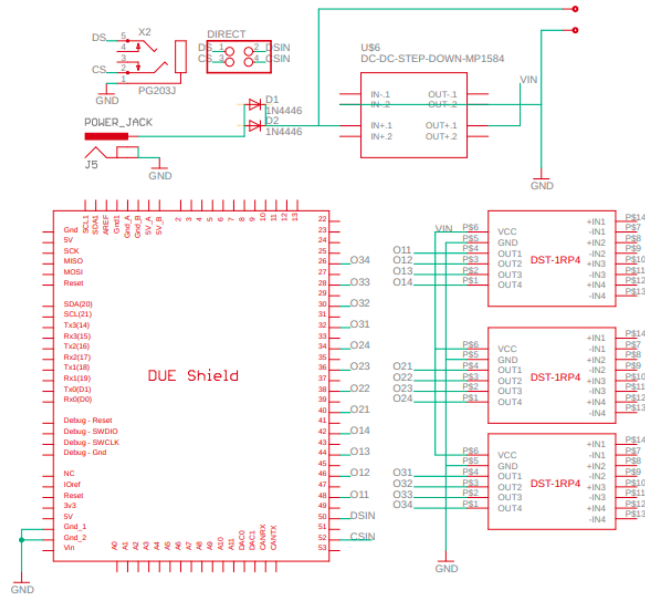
DS
CS
GND
X2
5
4
3
2
1
PG203J
DIRECT
DS 1
CS 3
2 DSIN
4 CSIN
U$6
DC-DC-STEP-DOWN-MP1584
IN-.1
IN-.2
IN+.1
IN+.2
OUT-.1
OUT-.2
OUT+.1
OUT+.2
VIN
GND
D1
1N4446
D2
1N4446
POWER_JACK
J5
GND
Gnd
5V
SCK
MISO
MOSI
Reset
SDA(20)
SCL(21)
Tx3(14)
Rx3(15)
Tx2(16)
Rx2(17)
Tx1(18)
Rx1(19)
Tx0(D1)
Rx0(D0)
Debug - Reset
Debug - SWDIO
Debug - SWCLK
Debug - Gnd
NC
IOref
Reset
3v3
5V
Gnd_1
Gnd_2
Vin
SCL1
SDA1
AREF
Gnd1
Gnd_A
Gnd_B
5V_A
5V_B
2
3
4
5
6
7
8
9
10
11
12
13
DUE Shield
A0
A1
A2
A3
A4
A5
A6
A7
A8
A9
A10
A11
DAC0
DAC1
CANRX
CANTX
22
23
24
25
26
27
28
29
30
31
32
33
34
35
36
37
38
39
40
41
42
43
44
45
46
47
48
49
50
51
52
53
O34
O33
O32
O31
O24
O23
O22
O21
O14
O13
O12
O11
DSIN
CSIN
GND
VIN
P$6
P$5
P$4
P$3
P$2
P$1
VCC
GND
OUT1
OUT2
OUT3
OUT4
DST-1RP4
+IN1
-IN1
+IN2
-IN2
+IN3
-IN3
+IN4
-IN4
P$14
P$7
P$8
P$9
P$10
P$11
P$12
P$13
O11
O12
O13
O14
P$6
P$5
P$4
P$3
P$2
P$1
VCC
GND
OUT1
OUT2
OUT3
OUT4
DST-1RP4
+IN1
-IN1
+IN2
-IN2
+IN3
-IN3
+IN4
-IN4
P$14
P$7
P$8
P$9
P$10
P$11
P$12
P$13
O21
O22
O23
O24
P$6
P$5
P$4
P$3
P$2
P$1
VCC
GND
OUT1
OUT2
OUT3
OUT4
DST-1RP4
+IN1
-IN1
+IN2
-IN2
+IN3
-IN3
+IN4
-IN4
P$14
P$7
P$8
P$9
P$10
P$11
P$12
P$13
O31
O32
O33
O34
GND